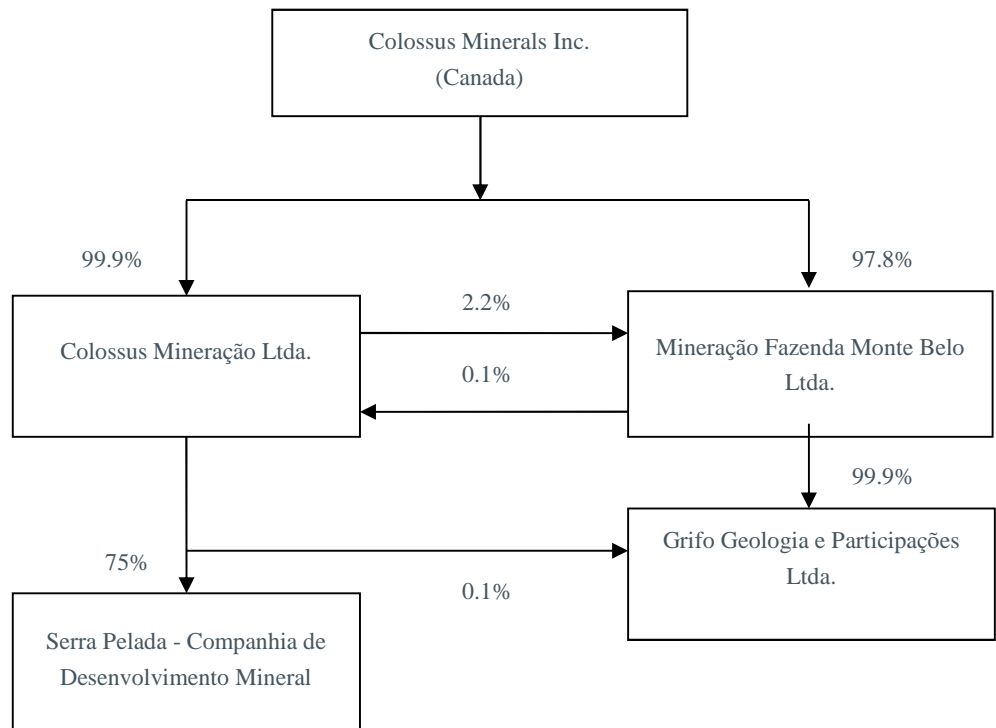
Colossus Minerals Inc.
(Canada)

99.9%

97.8%

2.2%

Colossus Mineração Ltda.

0.1%

Mineração Fazenda Monte Belo Ltda.

99.9%

75%

Grifo Geologia e Participações Ltda.

0.1%

Serra Pelada - Companhia de Desenvolvimento Mineral